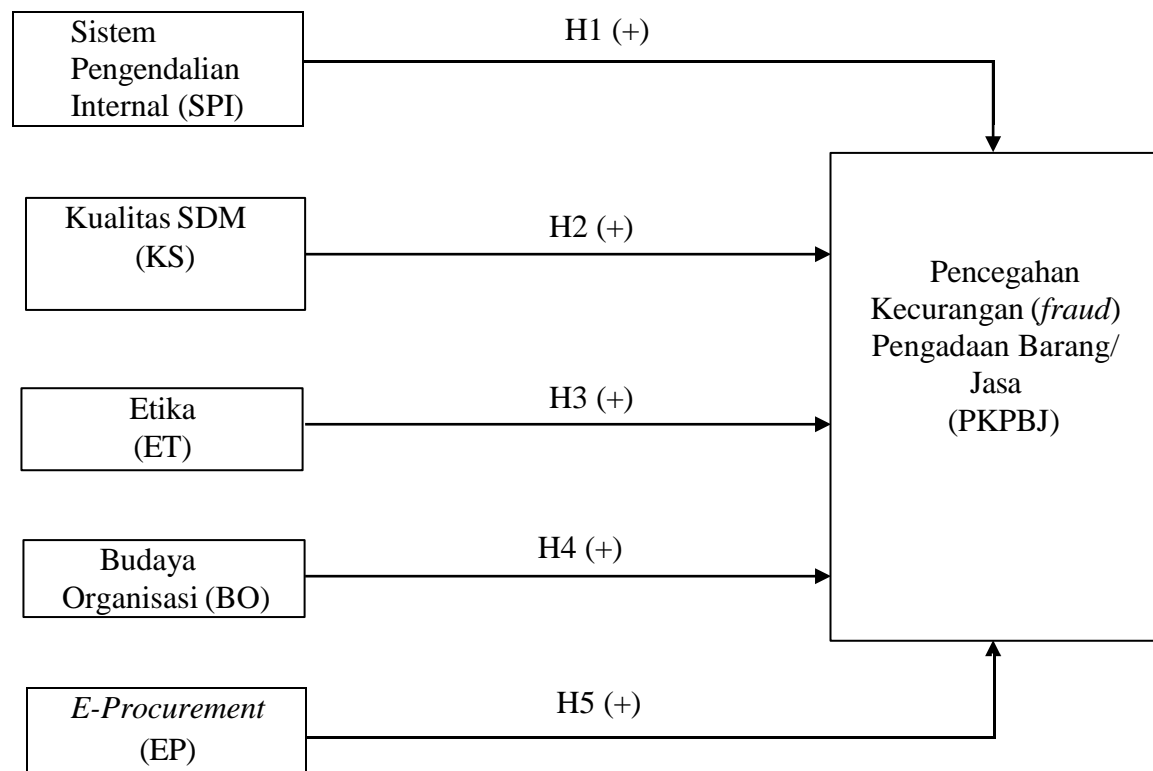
Sistem Pengendalian Internal (SPI)

H1 (+)

Kualitas SDM (KS)

H2 (+)

Pencegahan Kecurangan (*fraud*) Pengadaan Barang/ Jasa (PKPBJ)

Etika (ET)

H3 (+)

Budaya Organisasi (BO)

H4 (+)

*E-Procurement* (EP)

H5 (+)